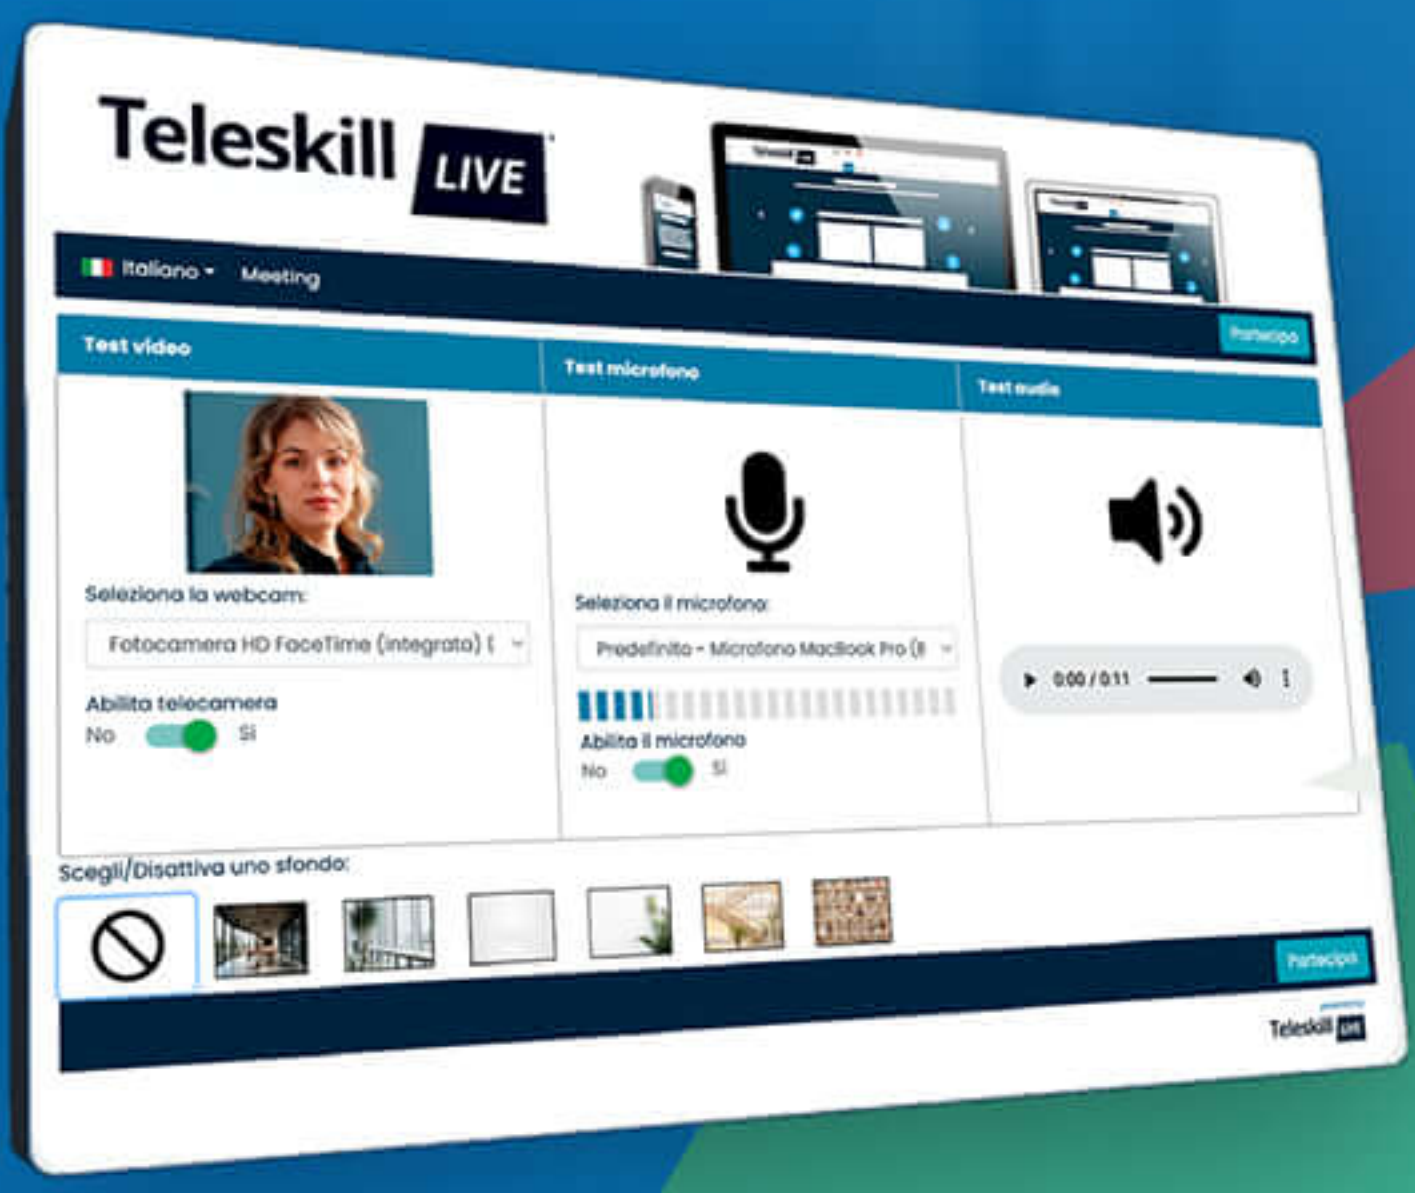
Teleskill LIVE

Italiano Meeting

Partecipa

Test video

Test microfono

Test audio

Seleziona la webcam:

Fotocamera HD FaceTime (integrata) (

Abilita telecamera

No Sì

Seleziona il microfono:

Predefinito - Microfono MacBook Pro (

Abilita il microfono

No Sì

0:00 / 0:11

Scegli/Disattiva uno sfondo:

Partecipa

Teleskill